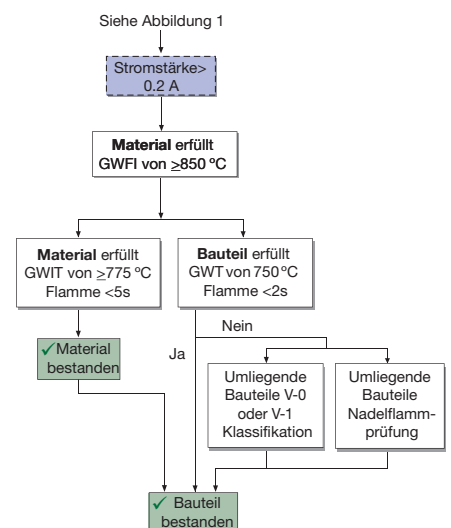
Siehe Abbildung 1

Stromstärke> 0.2 A

**Material** erfüllt GWFI von ≥850 ºC

**Material** erfüllt GWIT von ≥775 ºC Flamme <5s

**Bauteil** erfüllt GWT von 750 ºC Flamme <2s

✓Material bestanden

Nein

Ja

Umliegende Bauteile V-0 oder V-1 Klassifikation

Umliegende Bauteile Nadelflammprüfung

✓ Bauteil bestanden